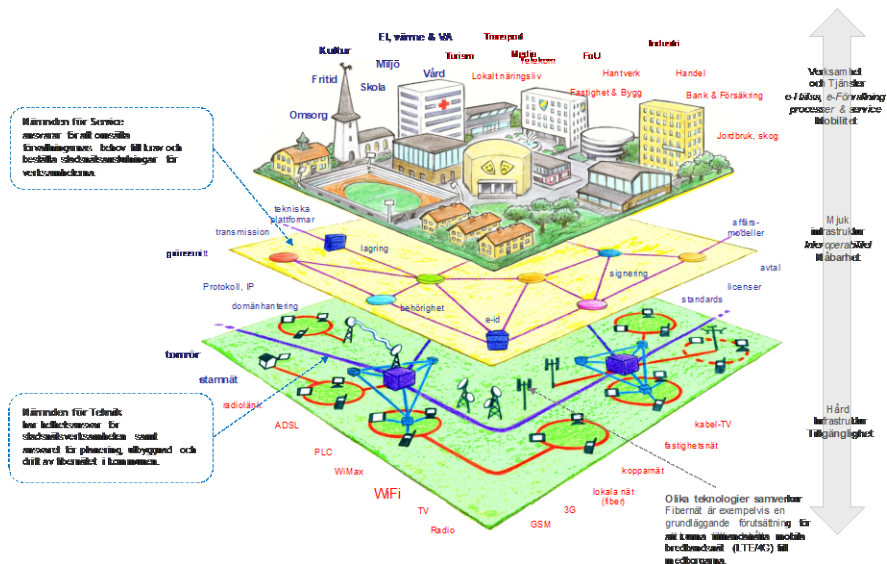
Kultur
El, värme & VA
Transport
Industri
Miljö
Turism
Media
Telekom
FoU
Fritid
Skola
Vård
Lokalt näringsliv
Hantverk
Handel
Fastighet & Bygg
Bank & Försäkring
Omsorg
Jordbruk, skog

Verksamhet och Tjänster e-Hälsa, e-Förvaltning processer & service Mobilitet

Nämnden för Service ansvarar för att omsätta förvaltningarnas behov till krav och beställa stadsnätsanslutningar för verksamheterna.

tekniska plattformar
transmission
lagring
affärsmodeller
gränssnitt
avtal
signering
Protokoll, IP
licenser
behörighet
standards
domänhantering
e-id

Mjuk infrastruktur Interoperabilitet Nåbarhet

tomrör
stamnät
radiolänk
ADSL
PLC
WiMax
WiFi
TV
Radio
GSM
3G
lokala nät (fiber)
kopparnät
fastighetsnät
kabel-TV

Hård infrastruktur Tillgänglighet

Nämnden för Teknik har helhetsansvar för stadsnätsverksamheten samt ansvarar för planering, utbyggnad och drift av fibernätet i kommunen.

Olika teknologier samverkar. Fibernät är exempelvis en grundläggande förutsättning för att kunna tillhandahålla mobilt bredband av (LTE/4G) till medborgarna.